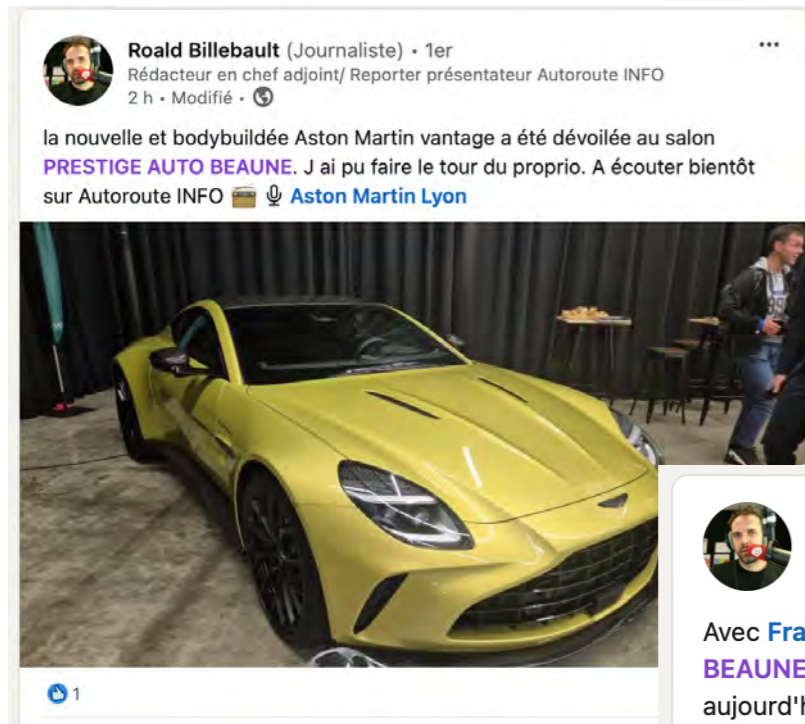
Roald Billebault (Journaliste) • 1er
Rédacteur en chef adjoint/ Reporter présentateur Autoroute INFO
2 h • Modifié •

•••

la nouvelle et bodybuildée Aston Martin vantage a été dévoilée au salon PRESTIGE AUTO BEAUNE. J ai pu faire le tour du proprio. A écouter bientôt sur Autoroute INFO 📻 🎙 Aston Martin Lyon

1

Avec Fra
BEAUNE
aujourd'